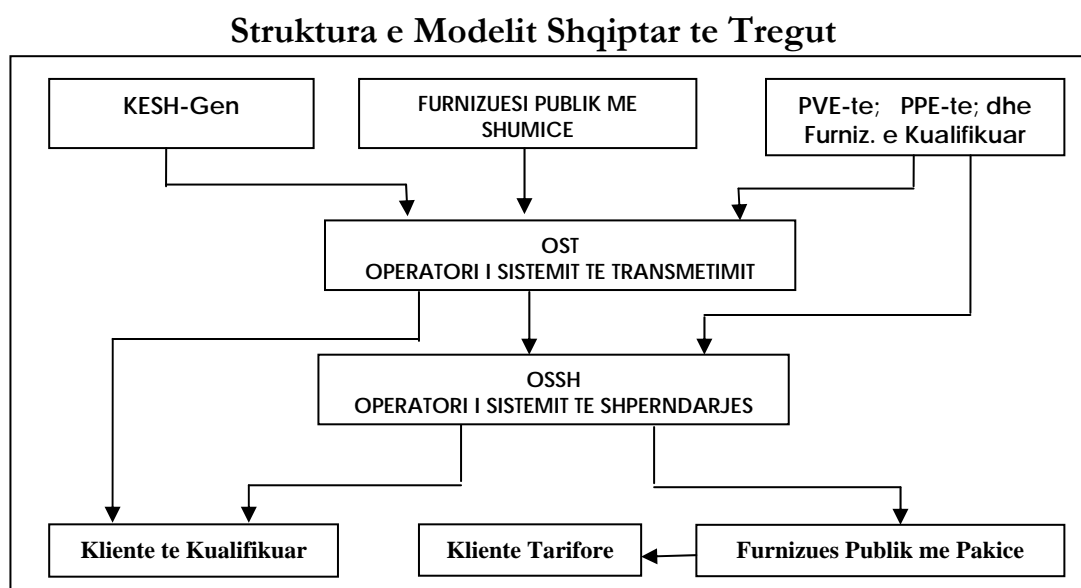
Struktura e Modelit Shqiptar te Tregut

KESH-Gen

FURNIZUESI PUBLIK ME SHUMICE

PVE-te; PPE-te; dhe Furniz. e Kualifikuar

OST
OPERATORI I SISTEMIT TE TRANSMETIMIT

OSSH
OPERATORI I SISTEMIT TE SHPERNDARJES

Kliente te Kualifikuar

Kliente Tarifore

Furnizues Publik me Pakice